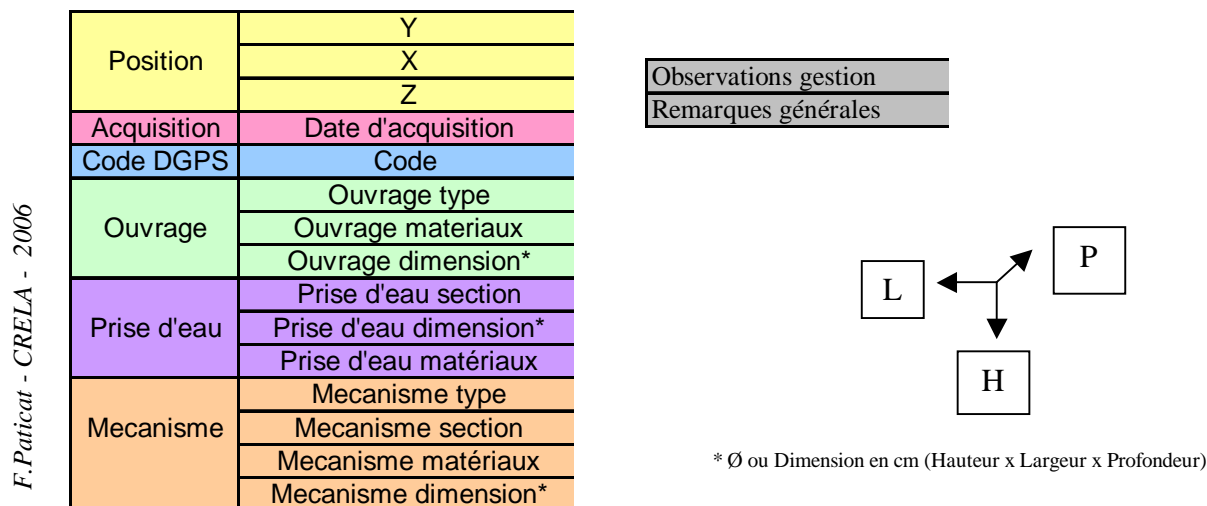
F.Paticat - CRELA - 2006

| | |
|---|---|
| Position | Y |
| | X |
| | Z |
| Acquisition | Date d'acquisition |
| Code DGPS | Code |
| Ouvrage | Ouvrage type |
| | Ouvrage materiaux |
| | Ouvrage dimension* |
| Prise d'eau | Prise d'eau section |
| | Prise d'eau dimension* |
| | Prise d'eau matériaux |
| Mecanisme | Mecanisme type |
| | Mecanisme section |
| | Mecanisme matériaux |
| | Mecanisme dimension* |

| |
|---|
| Observations gestion |
| Remarques générales |

L

P

H

* Ø ou Dimension en cm (Hauteur x Largeur x Profondeur)